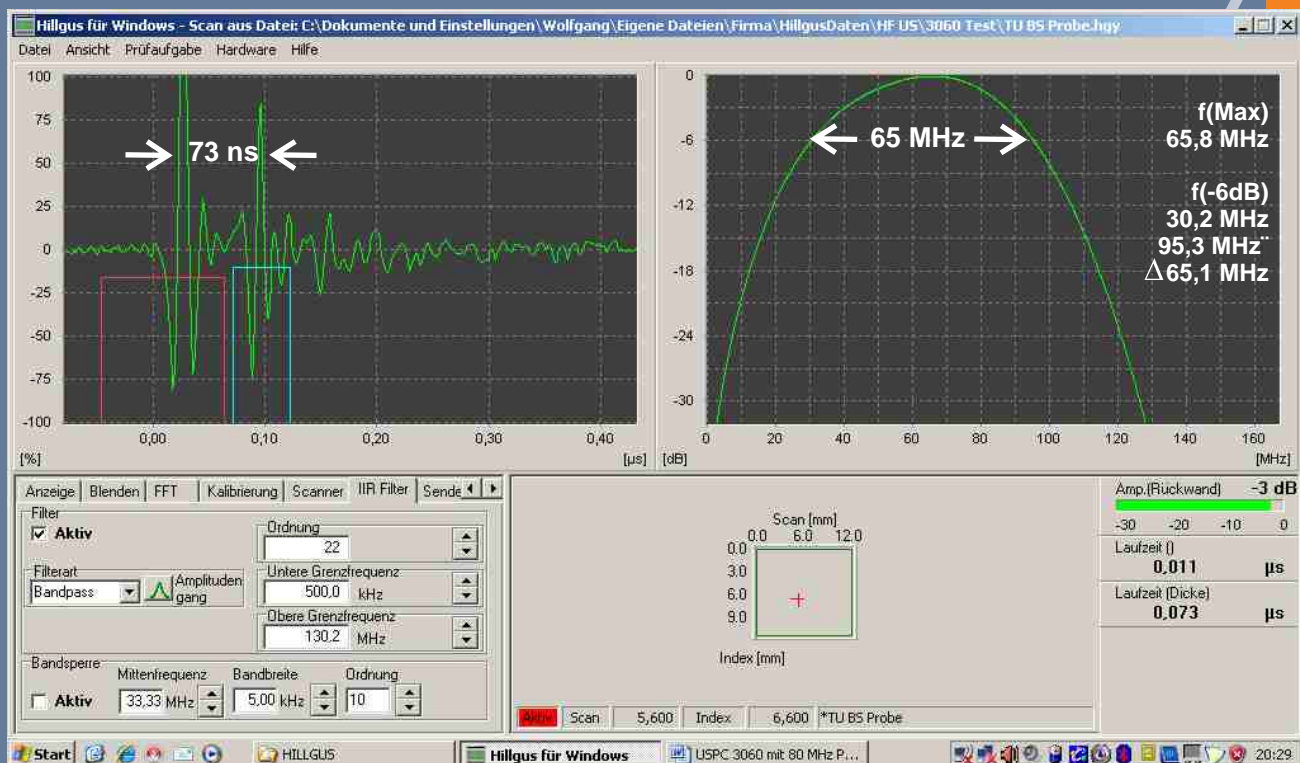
Hillgus für Windows - Scan aus Datei: C:\Dokumente und Einstellungen\Wolfgang\Eigene Dateien\Firma\HillgusDaten\HF US\3060 Test\TU BS Probe.hgy

Datei Ansicht Prüfaufgabe Hardware Hilfe

100
75
50
25
0
-25
-50
-75
-100
[%]
0,00 0,10 0,20 0,30 0,40
[µs]

73 ns

0
-6
-12
-18
-24
-30
[dB]
0 20 40 60 80 100 120 140 160
[MHz]

65 MHz

f(Max)
65,8 MHz

f(-6dB)
30,2 MHz
95,3 MHz
$\Delta$65,1 MHz

Anzeige | Blenden | FFT | Kalibrierung | Scanner | IIR Filter | Sende

Filter
Aktiv
Ordnung
22
Filterart
Bandpass
Amplitudengang
Untere Grenzfrequenz
500,0 kHz
Obere Grenzfrequenz
130,2 MHz

Bandsperre
Aktiv
Mittenfrequenz
33,33 MHz
Bandbreite
5,00 kHz
Ordnung
10

Scan [mm]
0.0 6.0 12.0
0.0
3.0
6.0
9.0
Index [mm]

Aktiv | Scan | 5,600 | Index | 6,600 | *TU BS Probe

Amp.(Rückwand) -3 dB
-30 -20 -10 0
Laufzeit ()
0,011 µs
Laufzeit (Dicke)
0,073 µs

Start | HILLGUS | Hillgus für Windows | USPC 3060 mit 80 MHz P... | 20:29